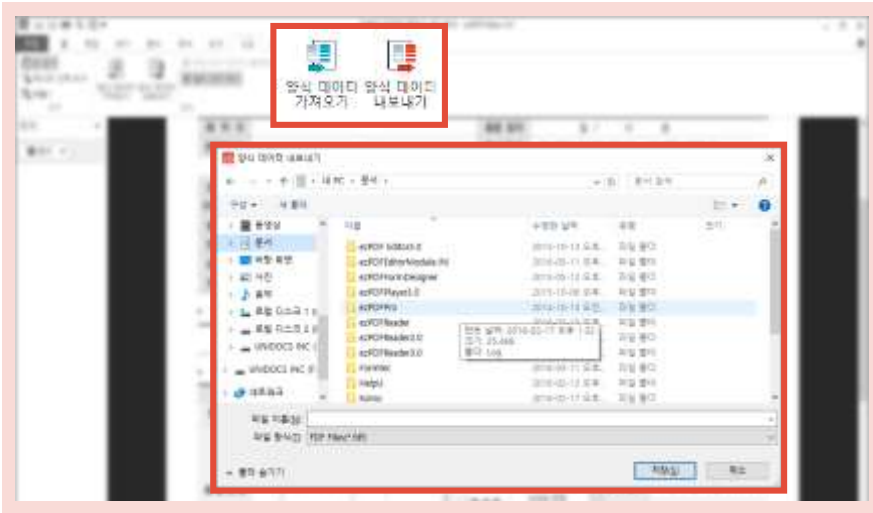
양식 데이터 가져오기

양식 데이터 내보내기

양식 데이터 내보내기

내 PC › 문서 ›

문서 검색

구성 ▾ 새 폴더

동영상
문서
바탕 화면
사진
음악
로컬 디스크
로컬 디스크
UNIDOCS INC
UNIDOCS INC
네트워크

이름 | 수정한 날짜 | 유형 | 크기

ezPDF Editor3.0 | 2016-10-13 오후 | 파일 폴더
ezPDFEditorModule.lNI | 2016-09-13 오후 | 파일 폴더
ezPDFFormDesigner | 2016-09-13 오후 | 파일 폴더
ezPDFPlayer3.0 | 2015-10-08 오후 | 파일 폴더
ezPDFRS | 2016-10-14 오전 | 파일 폴더
ezPDFReader | 2016-09-13 오후 | 파일 폴더
ezPDFReader2.0 | | 파일 폴더
ezPDFReader3.0 | | 파일 폴더
Hanmac | 2016-02-17 오후 | 파일 폴더
HelpU | 2016-02-17 오후 | 파일 폴더
Kono | 2016-02-17 오후 | 파일 폴더

만든 날짜: 2016-02-17 오후 1:32
크기: 25.4KB
폴더: Log

파일 이름(N):
파일 형식(T): PDF Files(*.fdf)

▲ 폴더 숨기기

저장(S) 취소